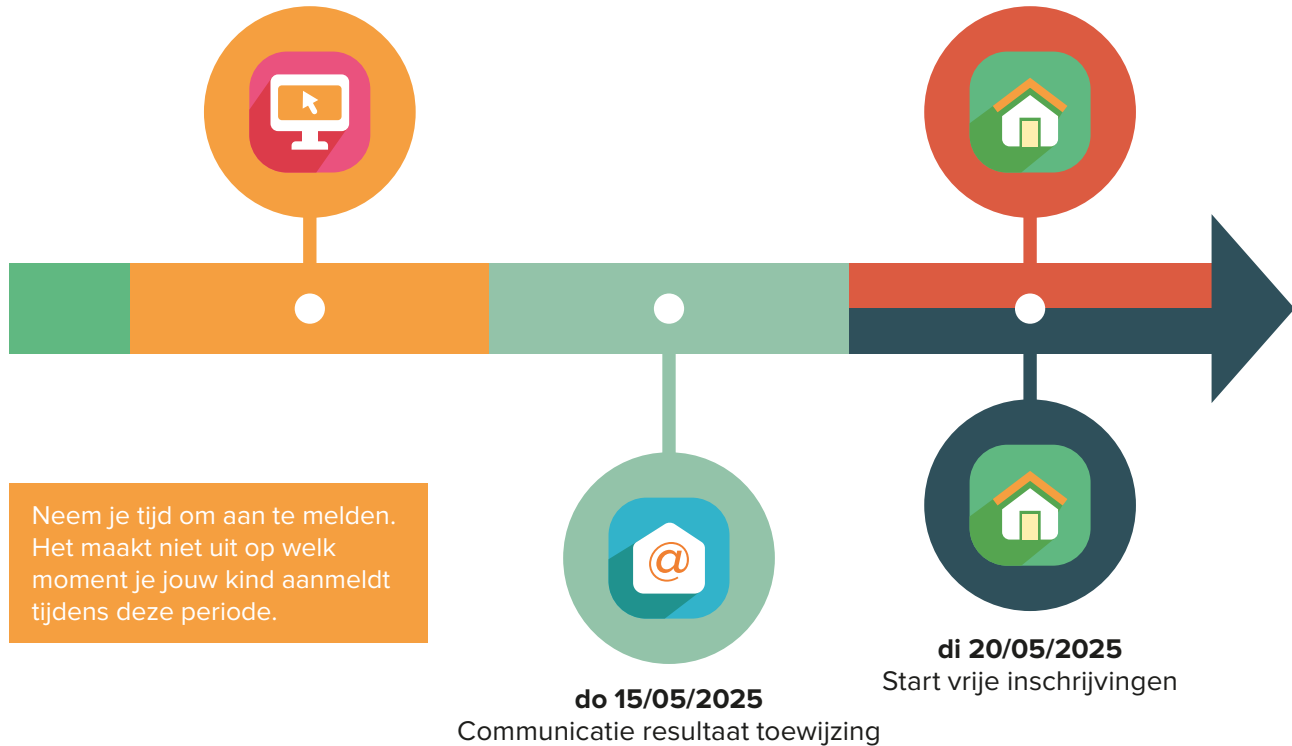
Neem je tijd om aan te melden. Het maakt niet uit op welk moment je jouw kind aanmeldt tijdens deze periode.

**do 15/05/2025**
Communicatie resultaat toewijzing

**di 20/05/2025**
Start vrije inschrijvingen